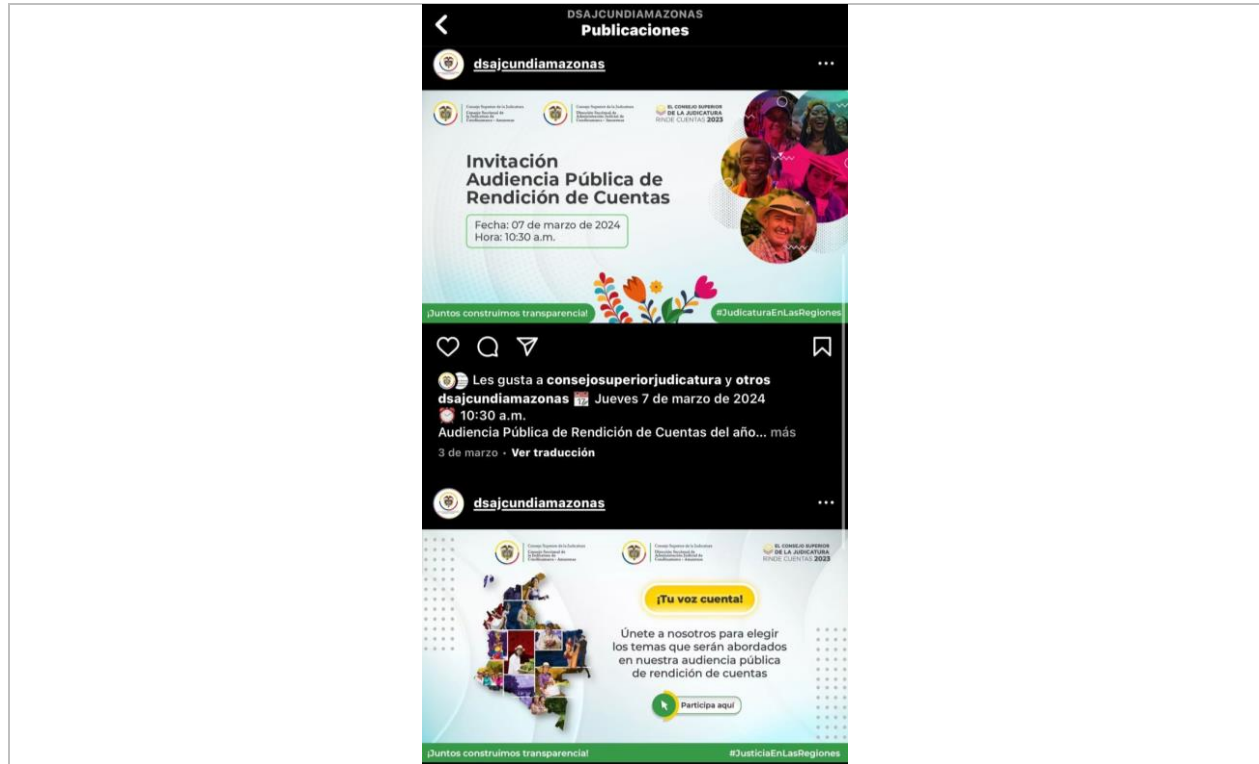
DSAJCUNDIAMAZONAS
Publicaciones

dsajcundiamazonas

EL CONSEJO SUPERIOR DE LA JUDICATURA RINDE CUENTAS 2023

Invitación
Audiencia Pública de Rendición de Cuentas

Fecha: 07 de marzo de 2024
Hora: 10:30 a.m.

¡Juntos construimos transparencia!
#JudicaturaEnLasRegiones

Les gusta a consejosuperiorjudicatura y otros
dsajcundiamazonas Jueves 7 de marzo de 2024
10:30 a.m.
Audiencia Pública de Rendición de Cuentas del año... más
3 de marzo · Ver traducción

dsajcundiamazonas

EL CONSEJO SUPERIOR DE LA JUDICATURA RINDE CUENTAS 2023

¡Tu voz cuenta!

Únete a nosotros para elegir los temas que serán abordados en nuestra audiencia pública de rendición de cuentas

Participa aquí

¡Juntos construimos transparencia!
#JusticiaEnLasRegiones